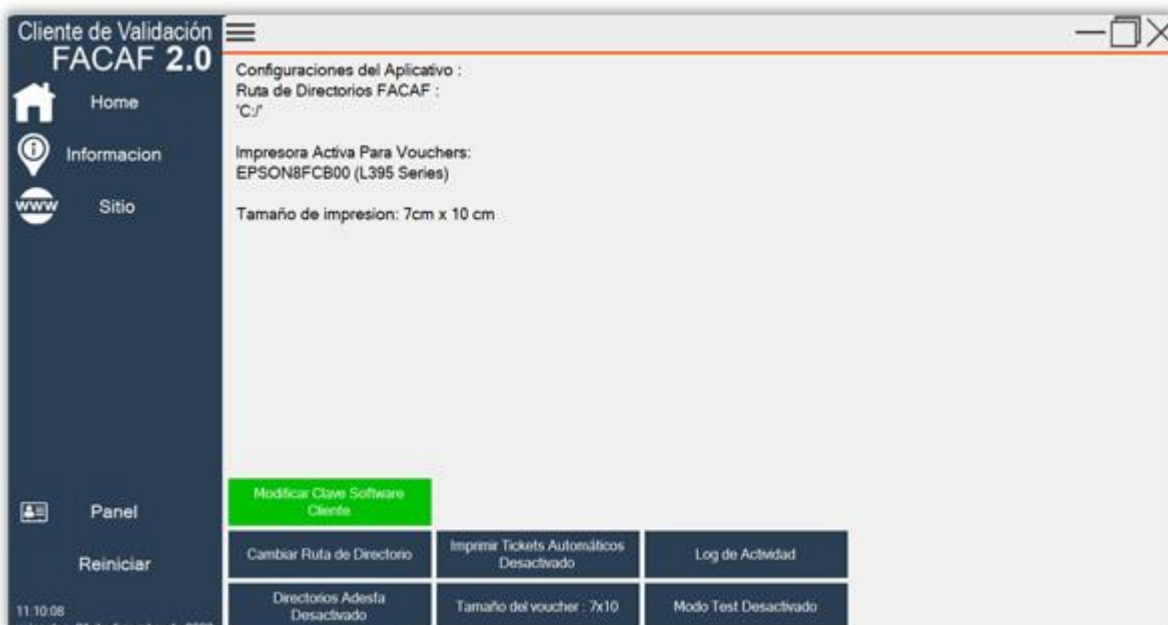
Cliente de Validación
FACAF 2.0

Home

Informacion

Sitio

Panel

Reiniciar

11:10:08
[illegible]

Configuraciones del Aplicativo :
Ruta de Directorios FACAF :
'C:/'

Impresora Activa Para Vouchers:
EPSON8FCB00 (L395 Series)

Tamaño de impresion: 7cm x 10 cm

Modificar Clave Software Cliente

Cambiar Ruta de Directorio

Imprimir Tickets Automáticos Desactivado

Log de Actividad

Directorios Adesfa Desactivado

Tamaño del voucher : 7x10

Modo Test Desactivado